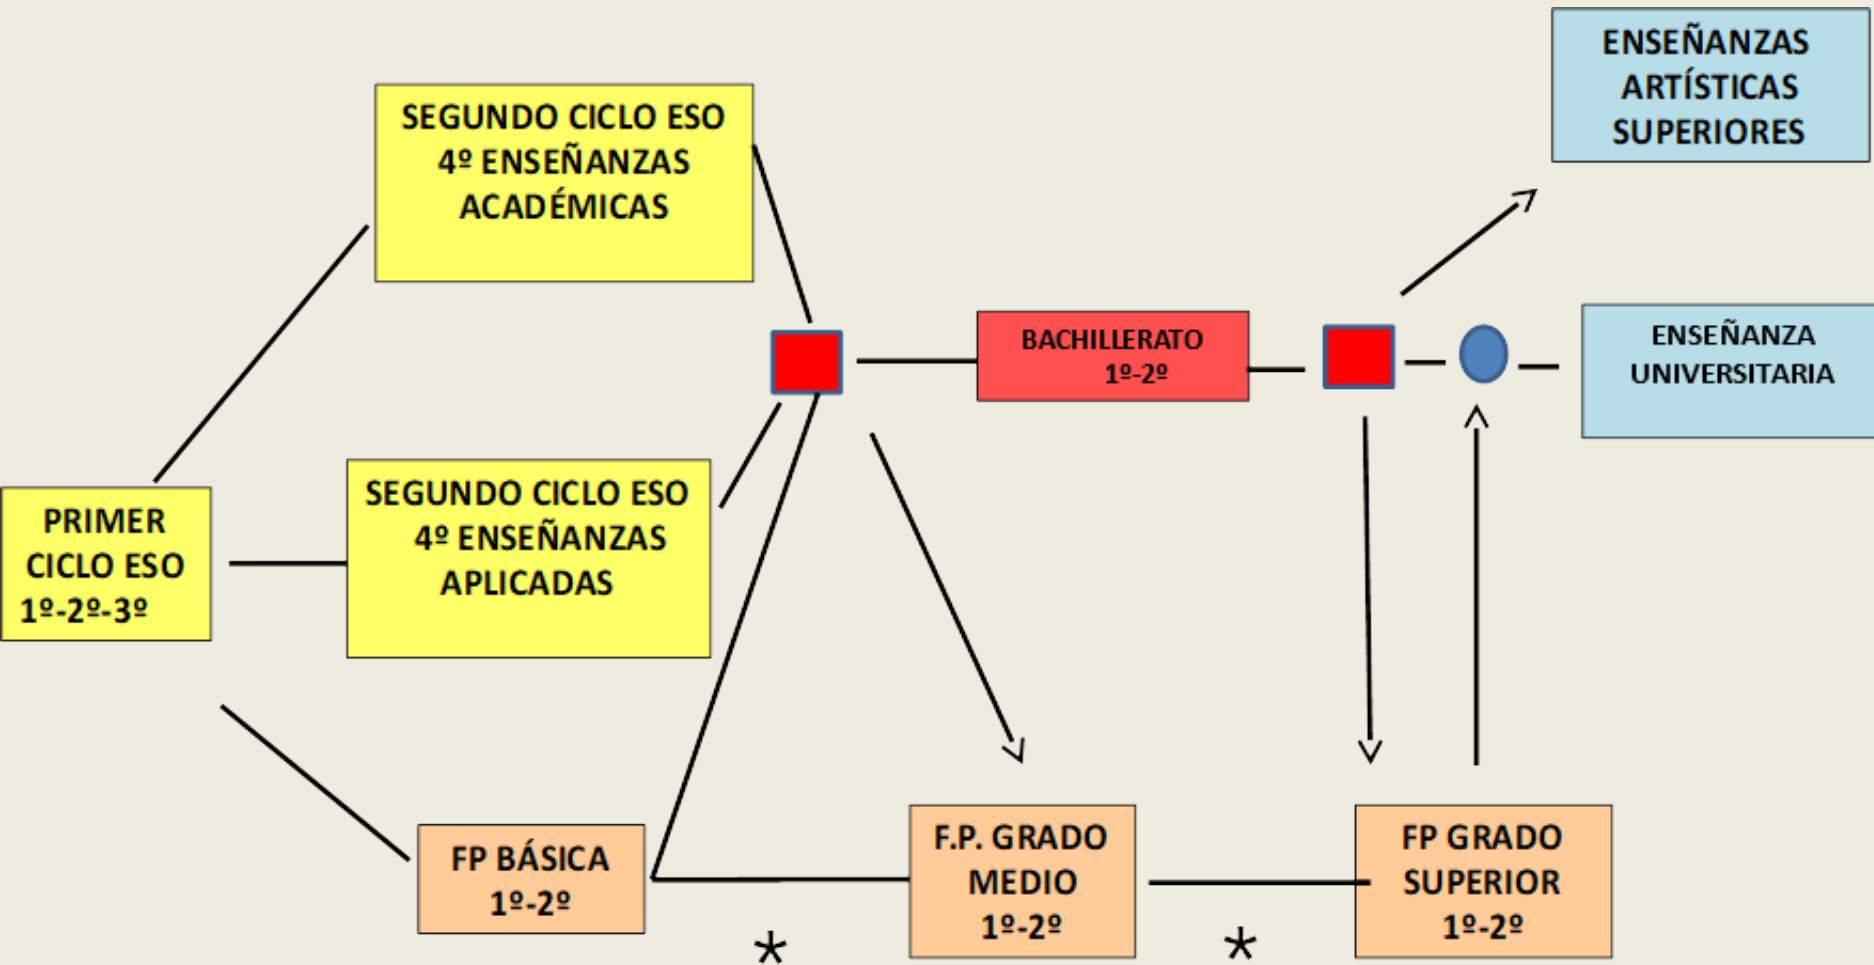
ENSEÑANZAS ARTÍSTICAS SUPERIORES

SEGUNDO CICLO ESO 4º ENSEÑANZAS ACADÉMICAS

BACHILLERATO 1º-2º

ENSEÑANZA UNIVERSITARIA

PRIMER CICLO ESO 1º-2º-3º

SEGUNDO CICLO ESO 4º ENSEÑANZAS APLICADAS

FP BÁSICA 1º-2º

F.P. GRADO MEDIO 1º-2º

FP GRADO SUPERIOR 1º-2º

*

*